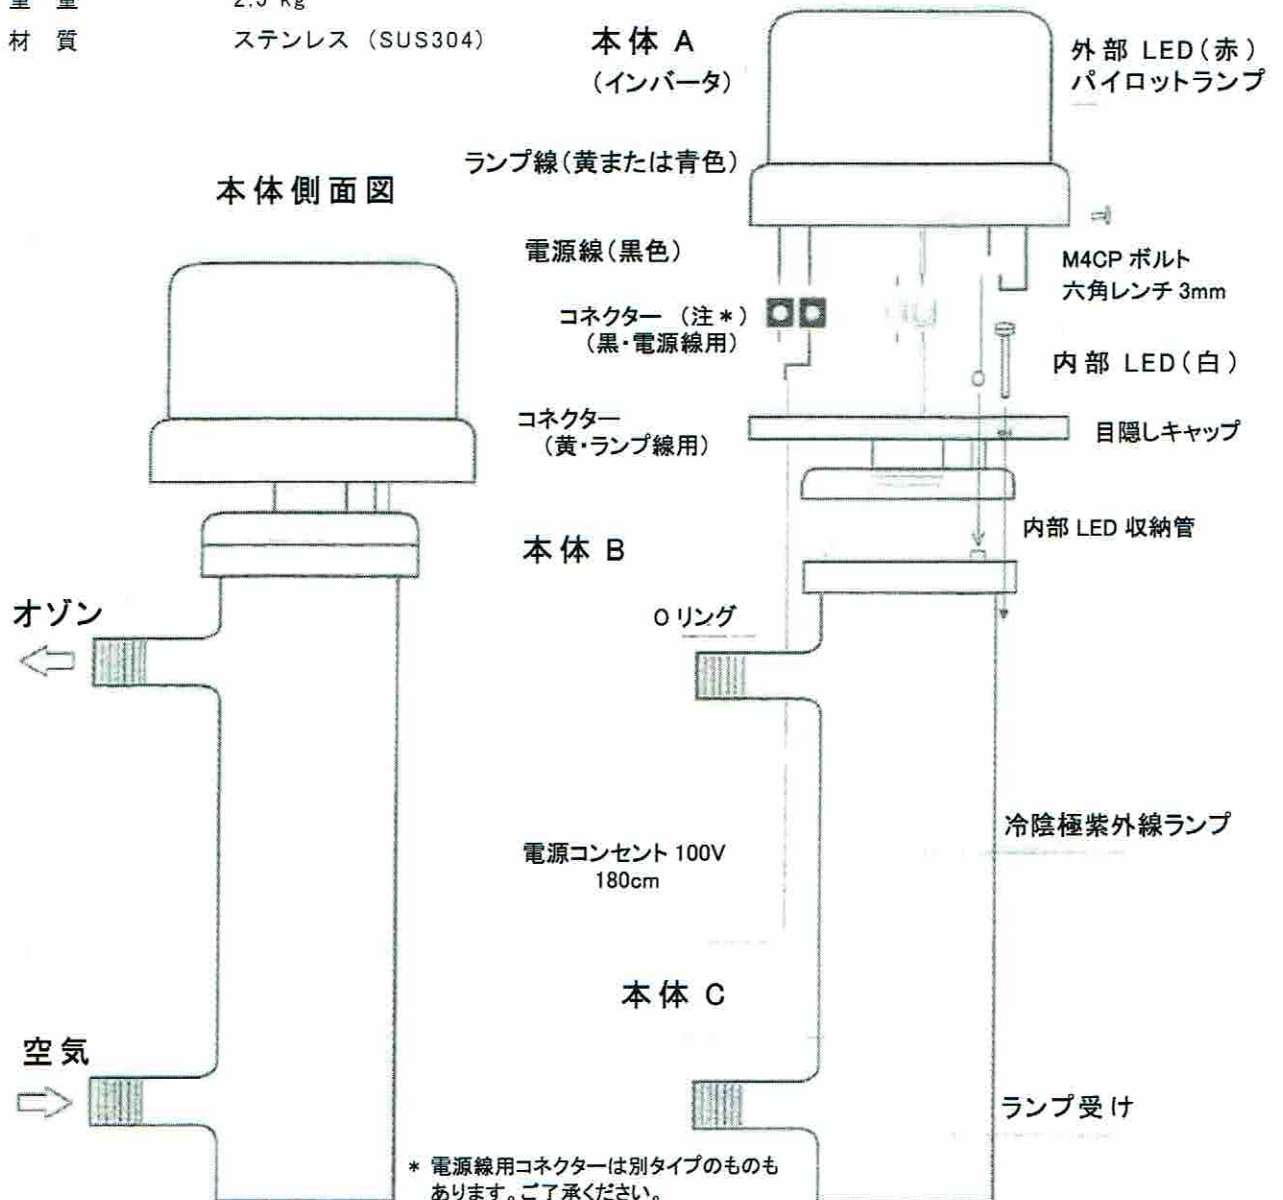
重　量　　2.5 kg
材　質　　ステンレス（SUS304）

本体 A
（インバータ）

外部 LED（赤）
パイロットランプ

ランプ線（黄または青色）

本体側面図

電源線（黒色）

M4CP ボルト
六角レンチ 3mm

コネクター（注＊）
（黒・電源線用）

内部 LED（白）

コネクター
（黄・ランプ線用）

目隠しキャップ

内部 LED 収納管

本体 B

オゾン

O リング

冷陰極紫外線ランプ

電源コンセント 100V
180cm

本体 C

空気

ランプ受け

＊ 電源線用コネクターは別タイプのものもあります。ご了承ください。